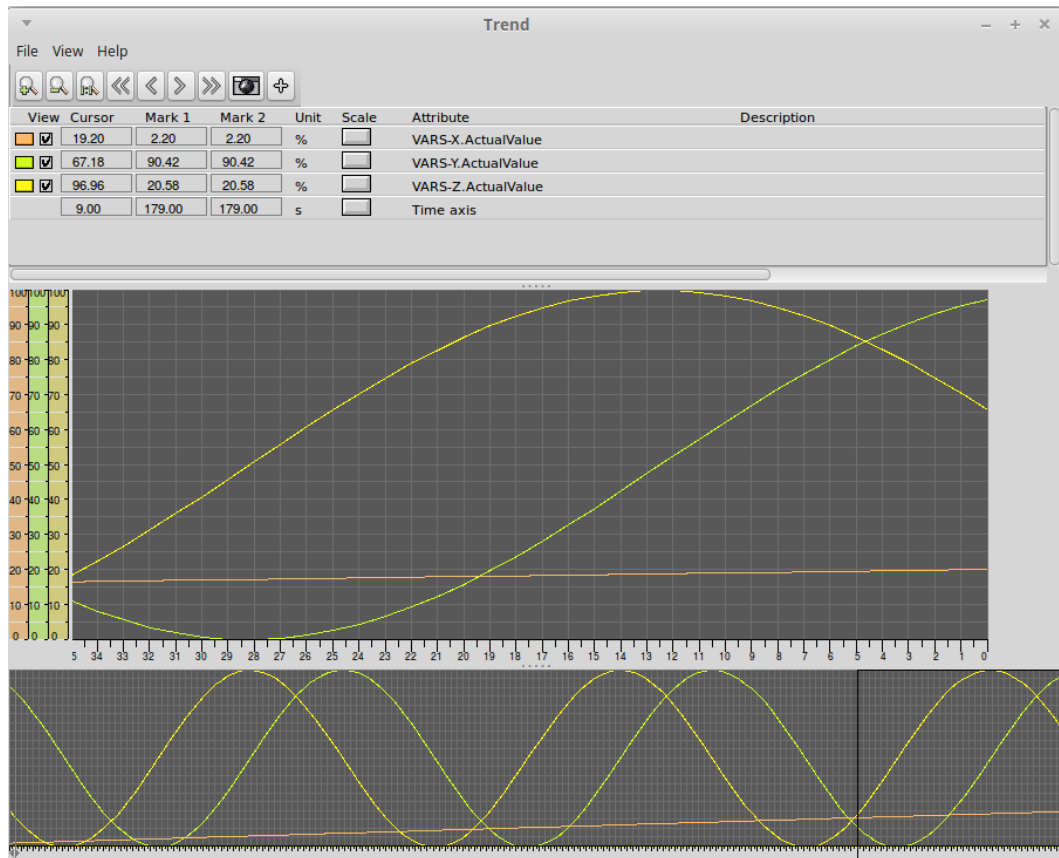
Trend

File View Help

| View | Cursor | Mark 1 | Mark 2 | Unit | Scale | Attribute | Description |
|---|---|---|---|---|---|---|---|
| ☑ | 19.20 | 2.20 | 2.20 | % | | VARS-X.ActualValue | |
| ☑ | 67.18 | 90.42 | 90.42 | % | | VARS-Y.ActualValue | |
| ☑ | 96.96 | 20.58 | 20.58 | % | | VARS-Z.ActualValue | |
| | 9.00 | 179.00 | 179.00 | s | | Time axis | |

100 100 100
90 90 90
80 80 80
70 70 70
60 60 60
50 50 50
40 40 40
30 30 30
20 20 20
10 10 10
0 0 0

5 34 33 32 31 30 29 28 27 26 25 24 23 22 21 20 19 18 17 16 15 14 13 12 11 10 9 8 7 6 5 4 3 2 1 0